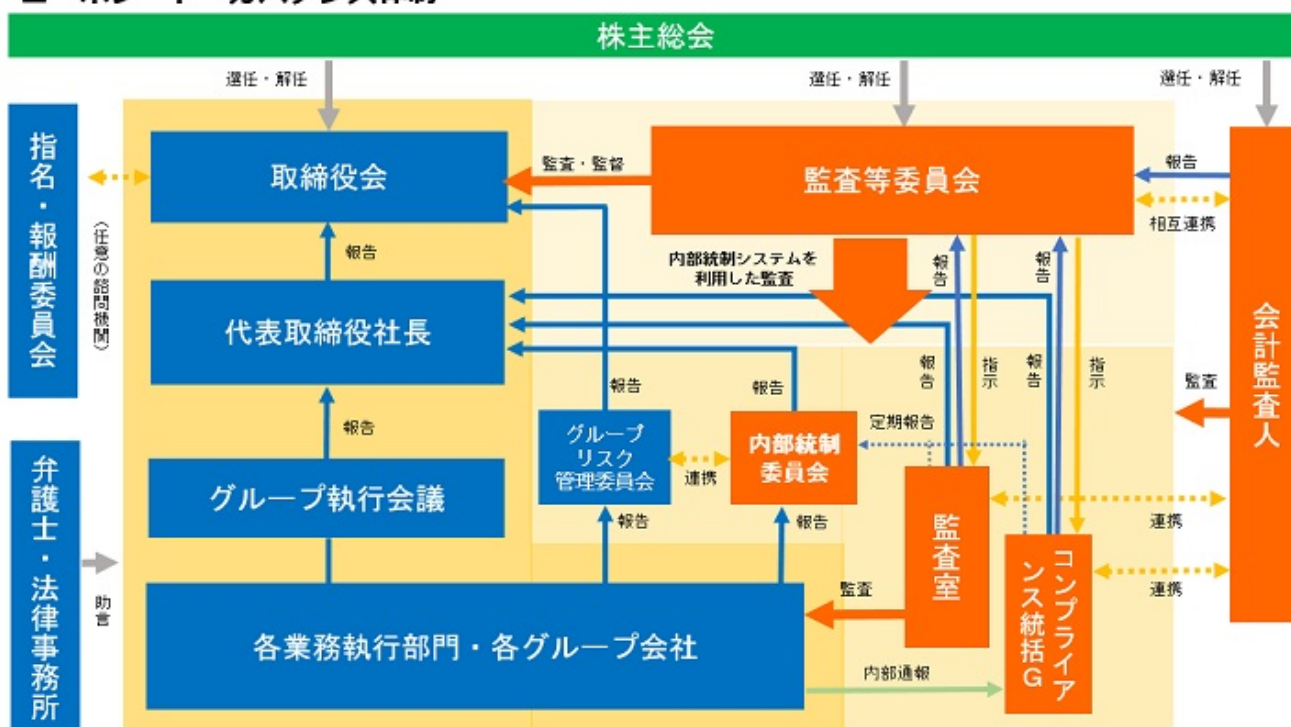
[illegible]

株主総会

選任・解任

選任・解任

選任・解任

指名・報酬委員会

（任意の諮問機関）

取締役会

監査・監督

監査等委員会

報告

相互連携

報告

内部統制システムを利用した監査

報告

報告

代表取締役社長

報告

指示

報告

指示

会計監査人

報告

報告

監査

定期報告

報告

グループリスク管理委員会

連携

内部統制委員会

弁護士・法律事務所

グループ執行会議

報告

報告

監査室

連携

コンプライアンス統括G

連携

助言

監査

各業務執行部門・各グループ会社

内部通報